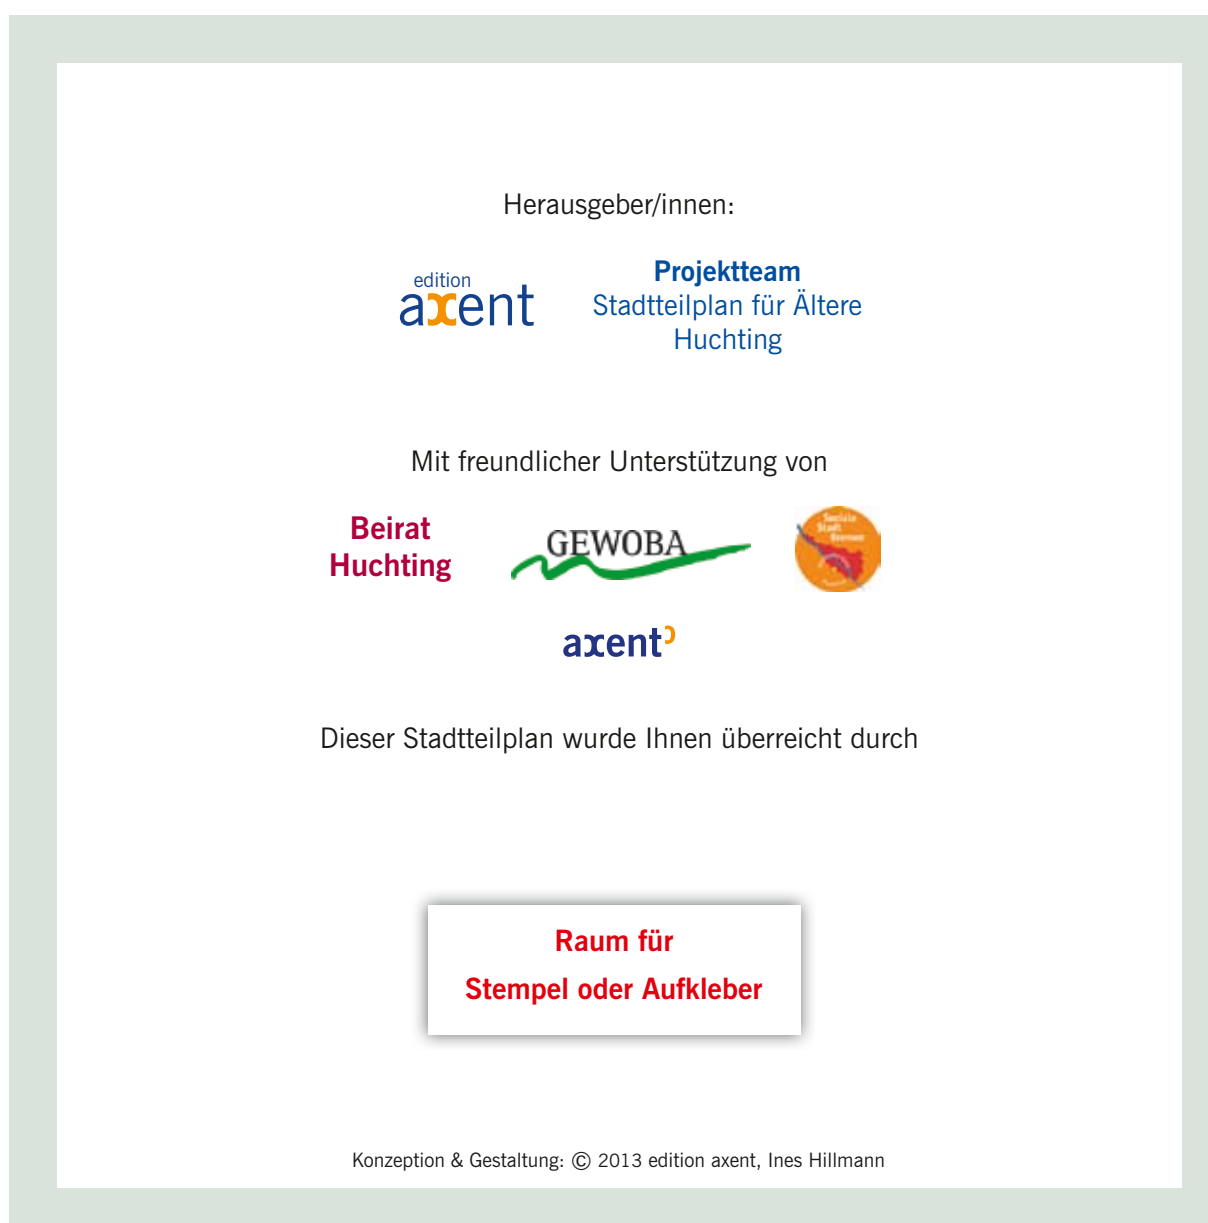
Herausgeber/innen:

edition axent

Projektteam
Stadtteilplan für Ältere
Huchting

Mit freundlicher Unterstützung von

Beirat
Huchting

GEWOBA

Soziale Stadt Bremen

axent

Dieser Stadtteilplan wurde Ihnen überreicht durch

Raum für
Stempel oder Aufkleber

Konzeption & Gestaltung: © 2013 edition axent, Ines Hillmann